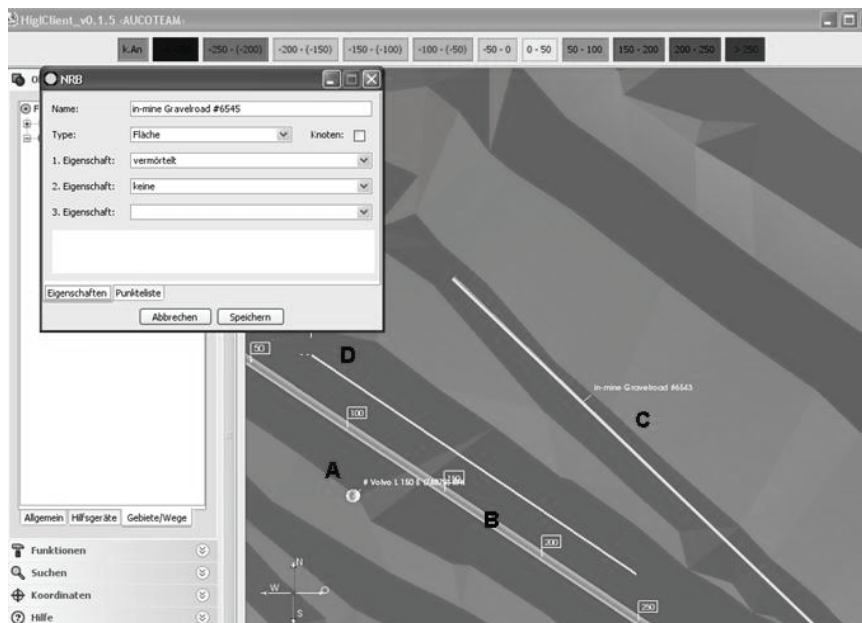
HiglClient_v0.1.5 -AUCOTEAM-

k.An | -250 - (-200) | -200 - (-150) | -150 - (-100) | -100 - (-50) | -50 - 0 | 0 - 50 | 50 - 100 | 150 - 200 | 200 - 250 | > 250

NRB

Name: in-mine Gravelroad #6545

Type: Fläche

Knoten:

1. Eigenschaft: vermörtelt

2. Eigenschaft: keine

3. Eigenschaft:

Eigenschaften | Punkteliste

Abbrechen | Speichern

Allgemein | Hilfsgeräte | Gebiete/Wege

Funktionen

Suchen

Koordinaten

Hilfe

50

D

100

in-mine Gravelroad #6543

C

A

150

# Volvo L 150 E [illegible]

B

200

250

N

W

S